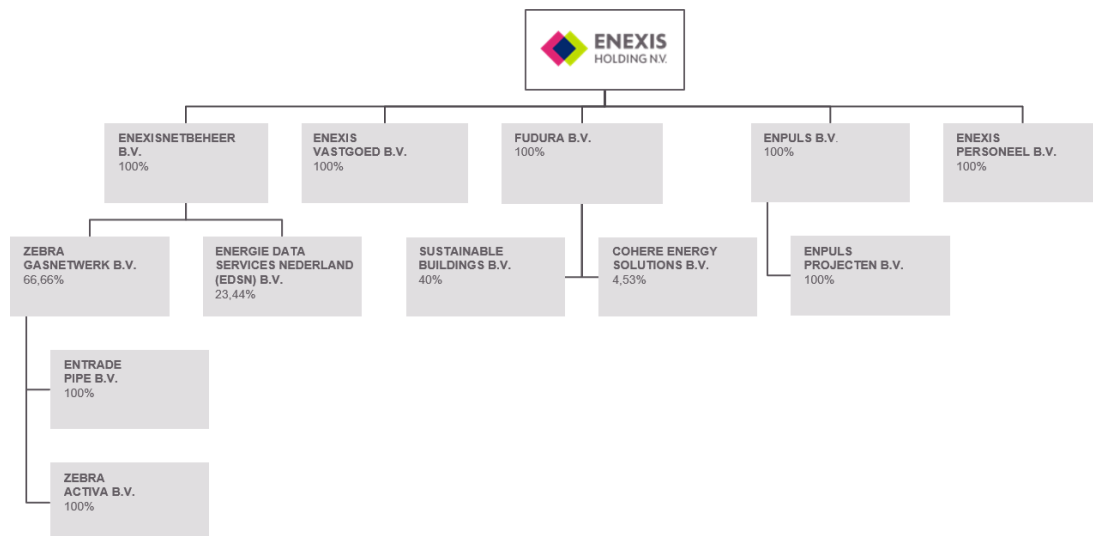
ENEXIS
HOLDING N.V.

ENEXISNETBEHEER B.V.
100%

ENEXIS VASTGOED B.V.
100%

FUDURA B.V.
100%

ENPULS B.V.
100%

ENEXIS PERSONEEL B.V.
100%

ZEBRA GASNETWERK B.V.
66,66%

ENERGIE DATA SERVICES NEDERLAND (EDSN) B.V.
23,44%

SUSTAINABLE BUILDINGS B.V.
40%

COHERE ENERGY SOLUTIONS B.V.
4,53%

ENPULS PROJECTEN B.V.
100%

ENTRADE PIPE B.V.
100%

ZEBRA ACTIVA B.V.
100%